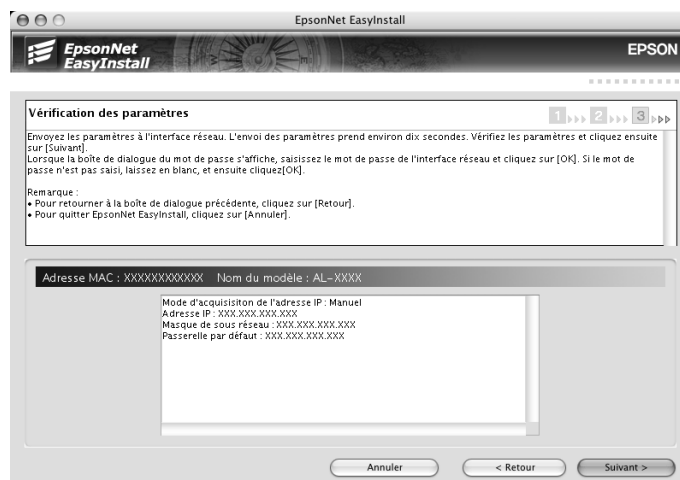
EpsonNet EasyInstall

EpsonNet EasyInstall

EPSON

Vérification des paramètres

1 2 3

Envoyez les paramètres à l'interface réseau. L'envoi des paramètres prend environ dix secondes. Vérifiez les paramètres et cliquez ensuite sur [Suivant].
Lorsque la boîte de dialogue du mot de passe s'affiche, saisissez le mot de passe de l'interface réseau et cliquez sur [OK]. Si le mot de passe n'est pas saisi, laissez en blanc, et ensuite cliquez[OK].

Remarque :
• Pour retourner à la boîte de dialogue précédente, cliquez sur [Retour].
• Pour quitter EpsonNet EasyInstall, cliquez sur [Annuler].

Adresse MAC : XXXXXXXXXXXX Nom du modèle : AL-XXXX

Mode d'acquisisiton de l'adresse IP : Manuel
Adresse IP : XXX.XXX.XXX.XXX
Masque de sous réseau : XXX.XXX.XXX.XXX
Passerelle par défaut : XXX.XXX.XXX.XXX

Annuler

< Retour

Suivant >